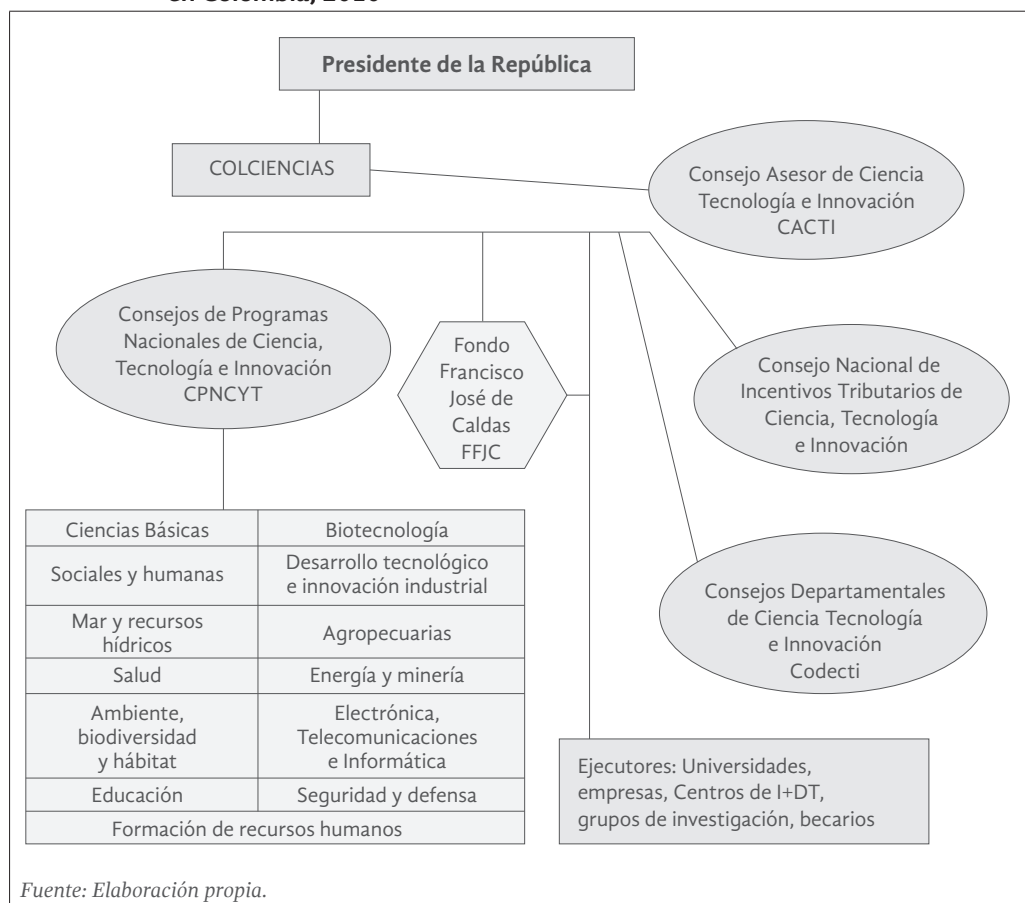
en Colombia, 2010

Presidente de la República

COLCIENCIAS

Consejo Asesor de Ciencia Tecnología e Innovación CACTI

Consejos de Programas Nacionales de Ciencia, Tecnología e Innovación CPNCYT

Fondo Francisco José de Caldas FFJC

Consejo Nacional de Incentivos Tributarios de Ciencia, Tecnología e Innovación

Consejos Departamentales de Ciencia Tecnología e Innovación Codecti

| Ciencias Básicas | Biotecnología |
|---|---|
| Sociales y humanas | Desarrollo tecnológico e innovación industrial |
| Mar y recursos hídricos | Agropecuarias |
| Salud | Energía y minería |
| Ambiente, biodiversidad y hábitat | Electrónica, Telecomunicaciones e Informática |
| Educación | Seguridad y defensa |
| Formación de recursos humanos | |

Ejecutores: Universidades, empresas, Centros de I+DT, grupos de investigación, becarios

Fuente: Elaboración propia.